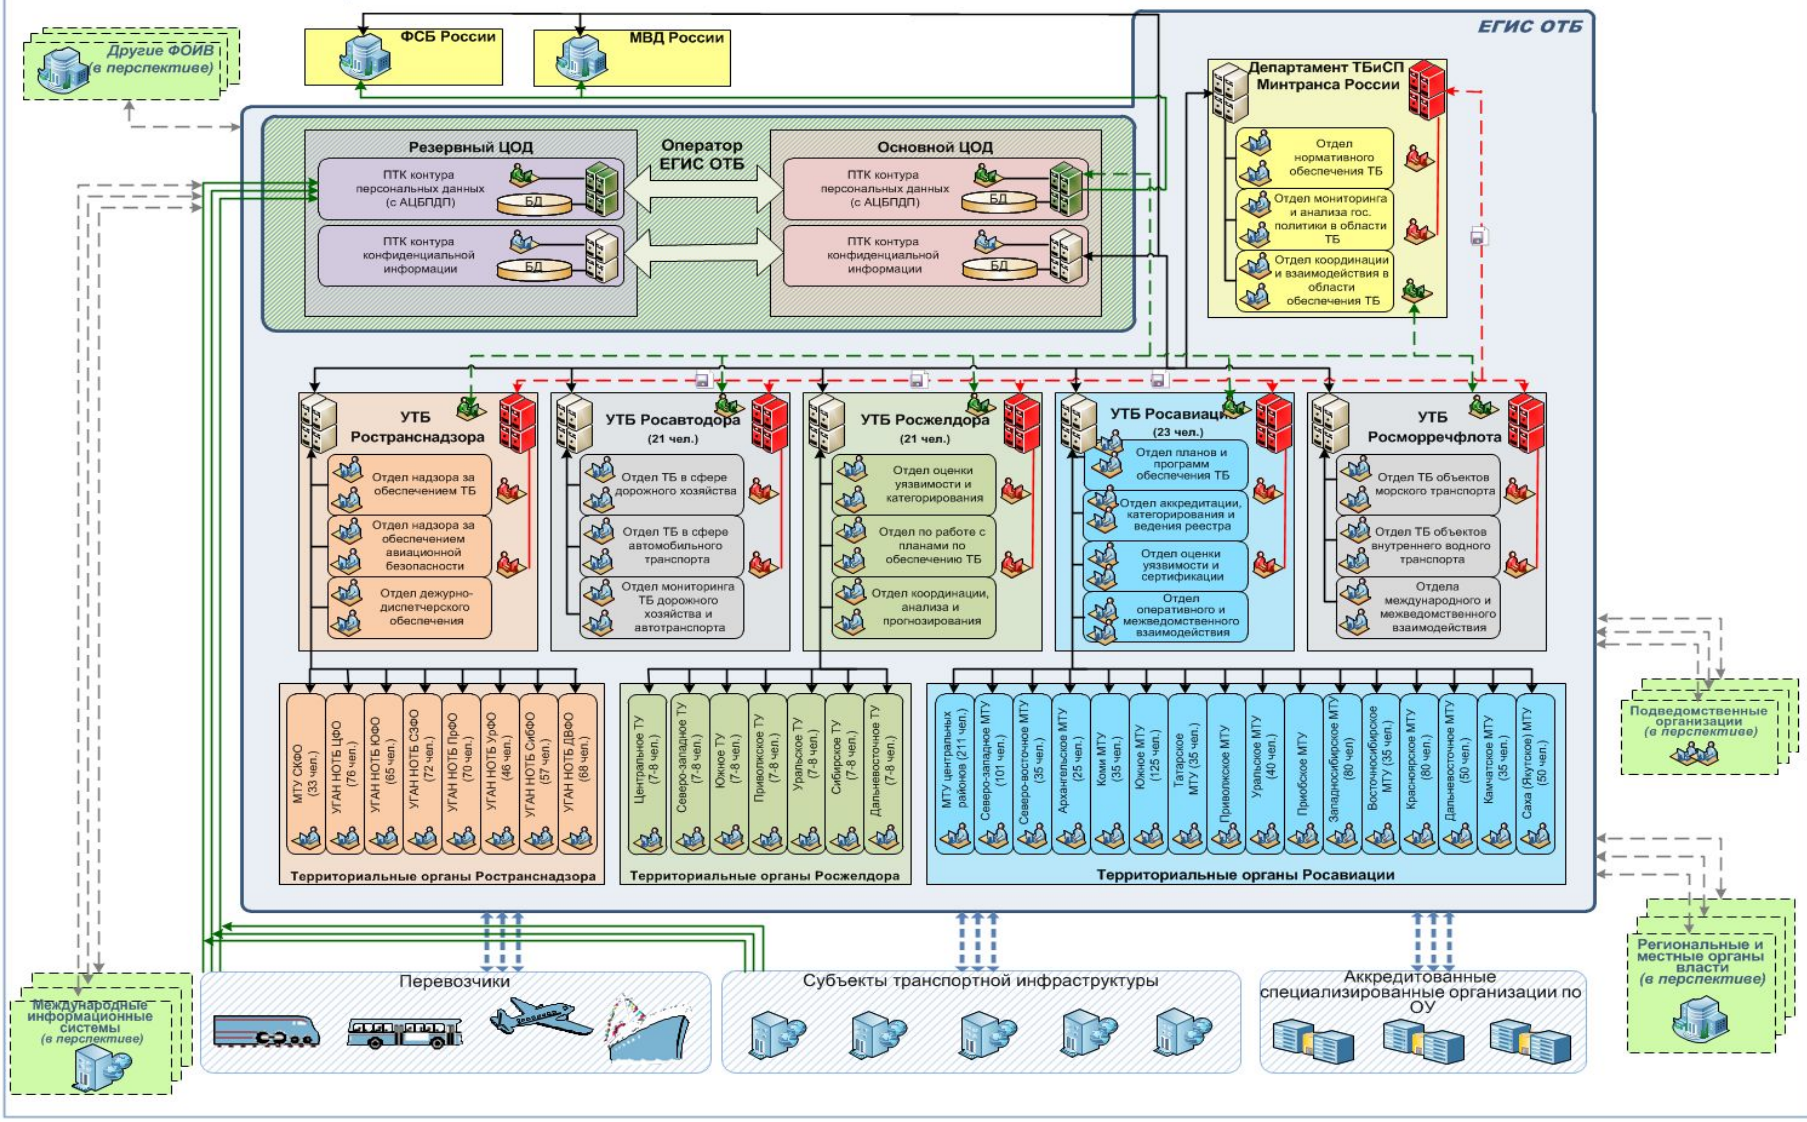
ЕГИС ОТБ

Другие ФОИВ (в перспективе)

ФСБ России

МВД России

Департамент ТБиСП Минтранса России

Отдел нормативного обеспечения ТБ

Отдел мониторинга и анализа гос. политики в области ТБ

Отдел координации и взаимодействия в области обеспечения ТБ

Резервный ЦОД

ПТК контура персональных данных (с АЦБПДП)

БД

ПТК контура конфиденциальной информации

БД

Оператор ЕГИС ОТБ

Основной ЦОД

ПТК контура персональных данных (с АЦБПДП)

БД

ПТК контура конфиденциальной информации

БД

УТБ Ространснадзора

Отдел надзора за обеспечением ТБ

Отдел надзора за обеспечением авиационной безопасности

Отдел дежурно-диспетчерского обеспечения

УТБ Росавтодора (21 чел.)

Отдел ТБ в сфере дорожного хозяйства

Отдел ТБ в сфере автомобильного транспорта

Отдел мониторинга ТБ дорожного хозяйства и автотранспорта

УТБ Росжелдора (21 чел.)

Отдел оценки уязвимости и категорирования

Отдел по работе с планами по обеспечению ТБ

Отдел координации, анализа и прогнозирования

УТБ Росавиаци (23 чел.)

Отдел планов и программ обеспечения ТБ

Отдел аккредитации, категорирования и ведения реестра

Отдел оценки уязвимости и сертификации

Отдел оперативного и межведомственного взаимодействия

УТБ Росморречфлота

Отдел ТБ объектов морского транспорта

Отдел ТБ объектов внутреннего водного транспорта

Отдела международного и межведомственного взаимодействия

МТУ СКФО (33 чел.)
УГАН НОТБ ЦФО (76 чел.)
УГАН НОТБ ЮФО (65 чел.)
УГАН НОТБ СЗФО (72 чел.)
УГАН НОТБ ПрФО (70 чел.)
УГАН НОТБ УрФО (46 чел.)
УГАН НОТБ СибФО (57 чел.)
УГАН НОТБ ДВФО (68 чел.)

Территориальные органы Ространснадзора

Центральное ТУ (7-8 чел.)
Северо-западное ТУ (7-8 чел.)
Южное ТУ (7-8 чел.)
Приволжское ТУ (7-8 чел.)
Уральское ТУ (7-8 чел.)
Сибирское ТУ (7-8 чел.)
Дальневосточное ТУ (7-8 чел.)

Территориальные органы Росжелдора

МТУ центральных районов (211 чел.)
Северо-западное МТУ (101 чел.)
Северо-восточное МТУ (35 чел.)
Архангельское МТУ (25 чел.)
Коми МТУ (35 чел.)
Южное МТУ (125 чел.)
Татарское МТУ (35 чел.)
Приволжское МТУ
Уральское МТУ (40 чел.)
Приобское МТУ
Западносибирское МТУ (80 чел)
Восточносибирское МТУ (35 чел.)
Красноярское МТУ (80 чел.)
Дальневосточное МТУ (50 чел.)
Камчатское МТУ (35 чел.)
Саха (Якутское) МТУ (50 чел.)

Территориальные органы Росавиации

Подведомственные организации (в перспективе)

Региональные и местные органы власти (в перспективе)

Международные информационные системы (в перспективе)

Перевозчики

Субъекты транспортной инфраструктуры

Аккредитованные специализированные организации по ОУ